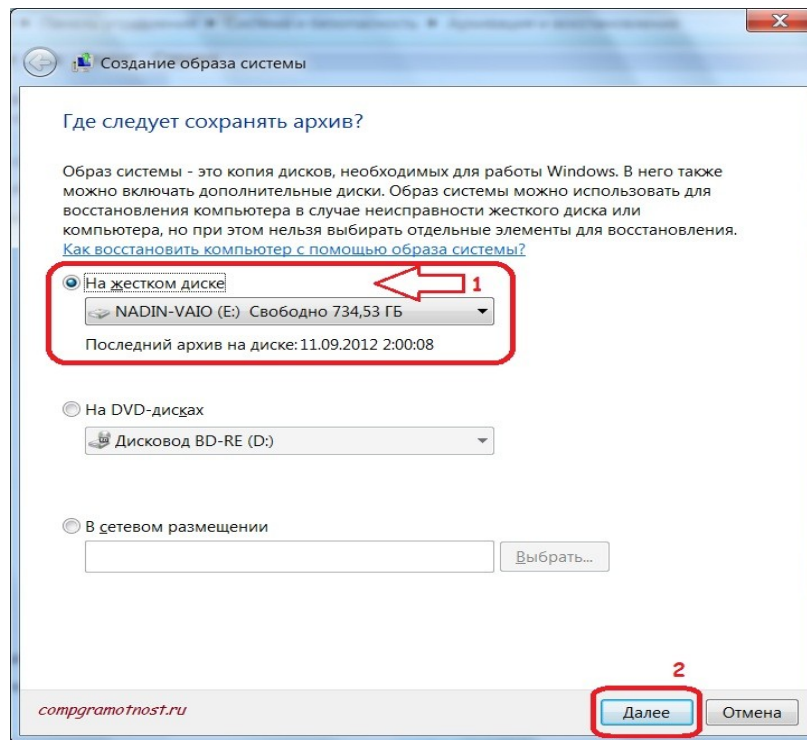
Создание образа системы

Где следует сохранять архив?

Образ системы - это копия дисков, необходимых для работы Windows. В него также можно включать дополнительные диски. Образ системы можно использовать для восстановления компьютера в случае неисправности жесткого диска или компьютера, но при этом нельзя выбирать отдельные элементы для восстановления.
Как восстановить компьютер с помощью образа системы?

На жестком диске
1
NADIN-VAIO (E:) Свободно 734,53 ГБ
Последний архив на диске: 11.09.2012 2:00:08

На DVD-дисках
Дисковод BD-RE (D:)

В сетевом размещении
Выбрать...

compgramotnost.ru
2
Далее
Отмена